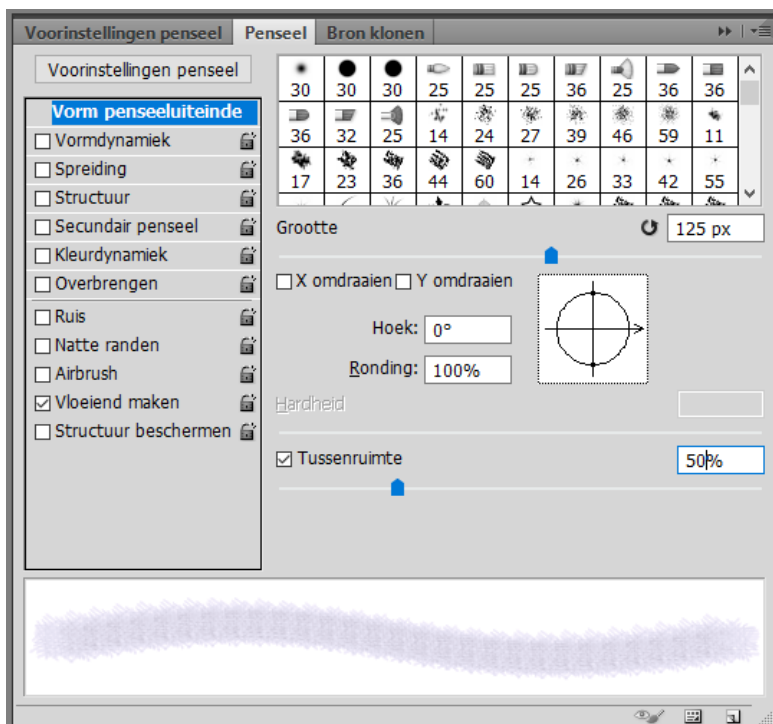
Voorinstellingen penseel | Penseel | Bron klonen

Voorinstellingen penseel

Vorm penseeluiteinde
☐ Vormdynamiek
☐ Spreiding
☐ Structuur
☐ Secundair penseel
☐ Kleurdynamiek
☐ Overbrengen
☐ Ruis
☐ Natte randen
☐ Airbrush
☑ Vloeiend maken
☐ Structuur beschermen

| 30 | 30 | 30 | 25 | 25 | 25 | 36 | 25 | 36 | 36 |
|---|---|---|---|---|---|---|---|---|---|
| 36 | 32 | 25 | 14 | 24 | 27 | 39 | 46 | 59 | 11 |
| 17 | 23 | 36 | 44 | 60 | 14 | 26 | 33 | 42 | 55 |

Grootte 125 px

☐ X omdraaien ☐ Y omdraaien

Hoek: 0°

Ronding: 100%

Hardheid

☑ Tussenruimte 50%